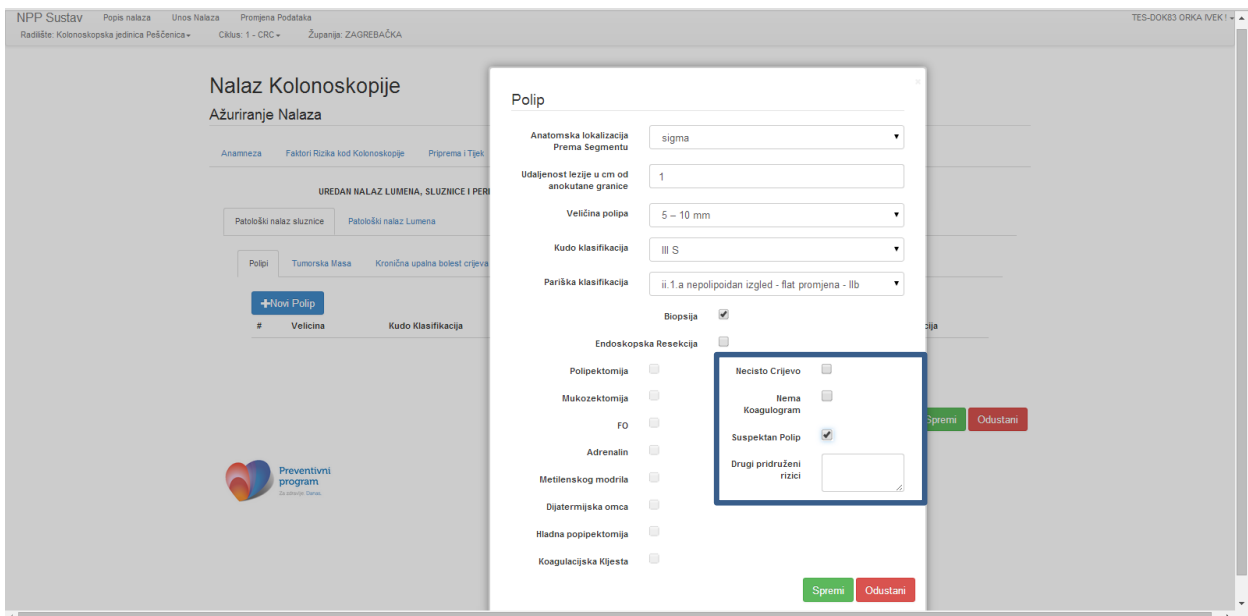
NPP Sustav Popis nalaza Unos Nalaza Promjena Podataka
Radilište: Kolonoskopska jedinica Peščenica Ciklus: 1 - CRC Županija: ZAGREBAČKA
TES-DOK83 ORKA IVEK !

Nalaz Kolonoskopije
Ažuriranje Nalaza

Anamneza Faktori Rizika kod Kolonoskopije Priprema i Tijek

UREDAN NALAZ LUMENA, SLUZNICE I PERI

Patološki nalaz sluznice Patološki nalaz Lumena

Polipi Tumorska Masa Kronična upalna bolest crijeva

+Novi Polip

| # | Velicina | Kudo Klasifikacija | cija |
|---|---|---|---|

Spremi Odustani

Preventivni program

Polip

Anatomska lokalizacija Prema Segmentu: sigma
Udaljenost lezije u cm od anokutane granice: 1
Veličina polipa: 5 – 10 mm
Kudo klasifikacija: III S
Pariška klasifikacija: ii.1.a nepolipoidan izgled - flat promjena - IIb
Biopsija
Endoskopska Resekcija
Polipektomija
Mukozektomija
FO
Adrenalin
Metilenskog modrila
Dijatermijska omca
Hladna popipektomija
Koagulacijska Kljesta
Necisto Crijevo
Nema Koagulogram
Suspektan Polip
Drugi pridruženi rizici

Spremi Odustani